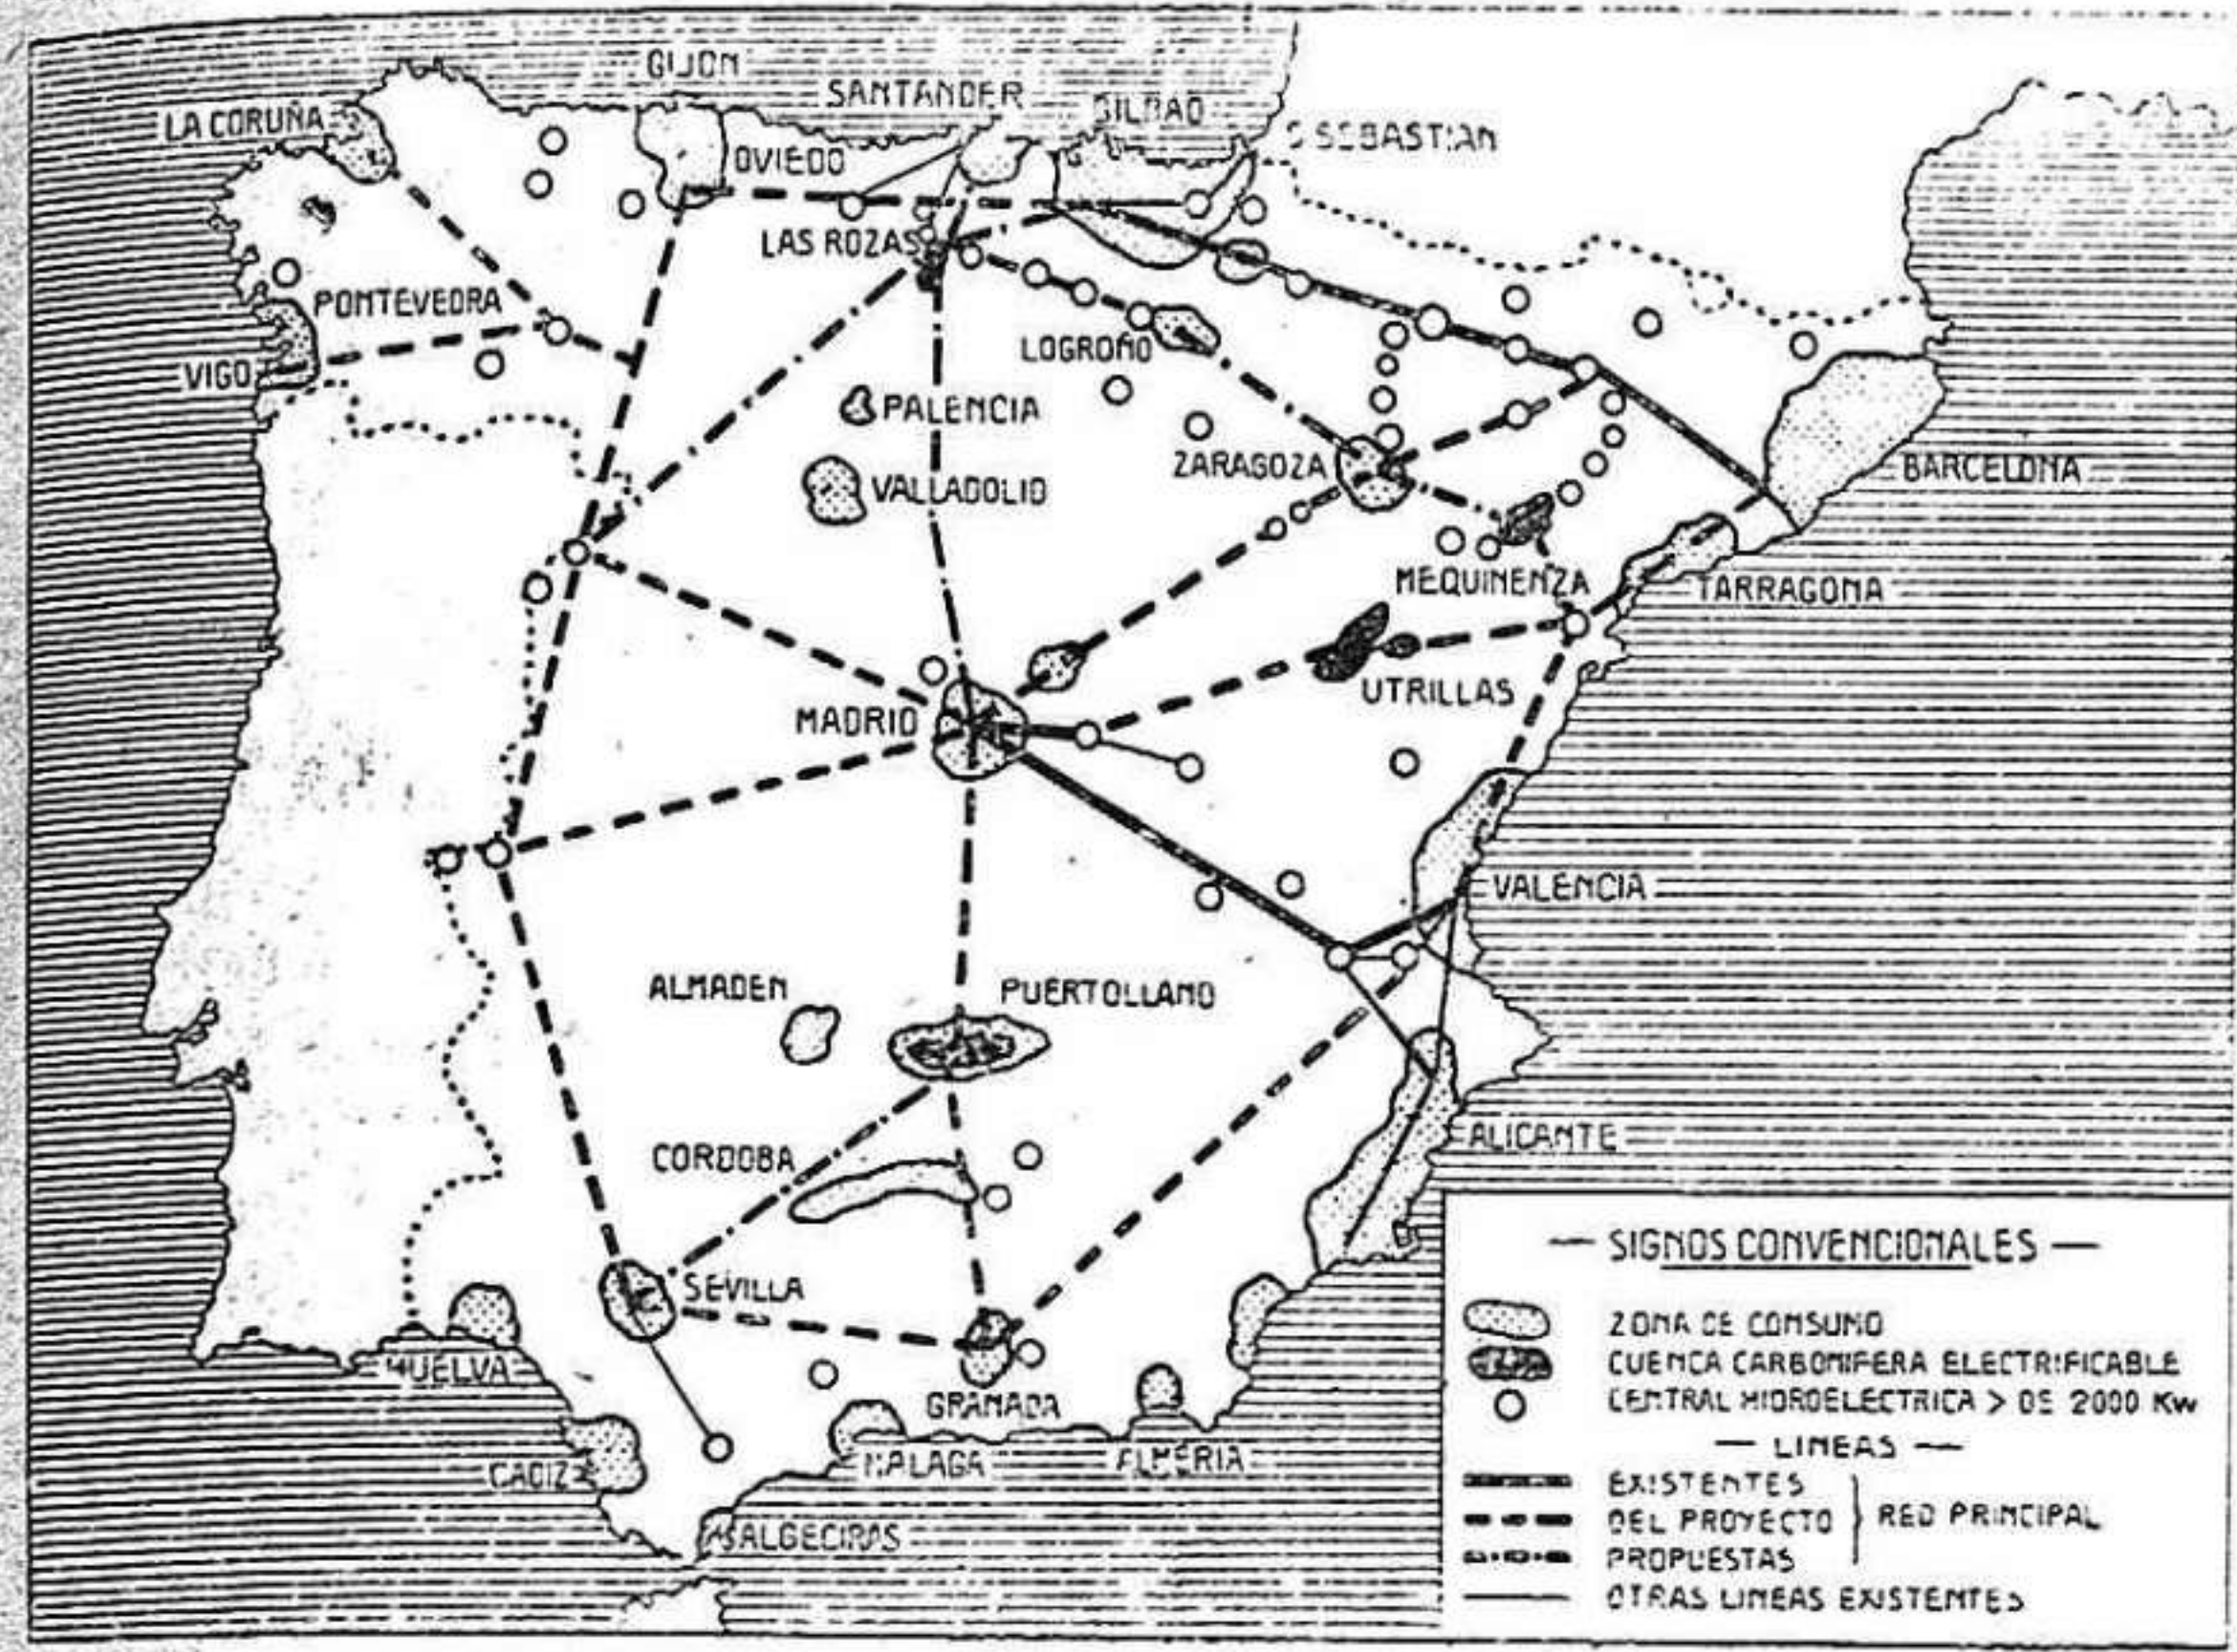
GIJON
SANTANDER
BILBAO
LA CORUÑA
S. SEBASTIAN
OVIEDO
LAS ROZAS
PONTEVEDRA
VIGO
LOGROÑO
PALENCIA
VALLADOLID
ZARAGOZA
BARCELONA
MEQUINENZA
TARRAGONA
UTRILLAS
MADRID
VALENCIA
ALMADEN
PUERTOLLANO
CORDOBA
ALICANTE
SEVILLA
HUELVA
GRANADA
CADIZ
MALAGA
ALMERIA
ALGECIRAS

— SIGNOS CONVENCIONALES —
ZONA DE CONSUMO
CUENCA CARBONIFERA ELECTRIFICABLE
CENTRAL HIDROELECTRICA > DE 2000 Kw
— LINEAS —
EXISTENTES
DEL PROYECTO } RED PRINCIPAL
PROPUESTAS
OTRAS LINEAS EXISTENTES